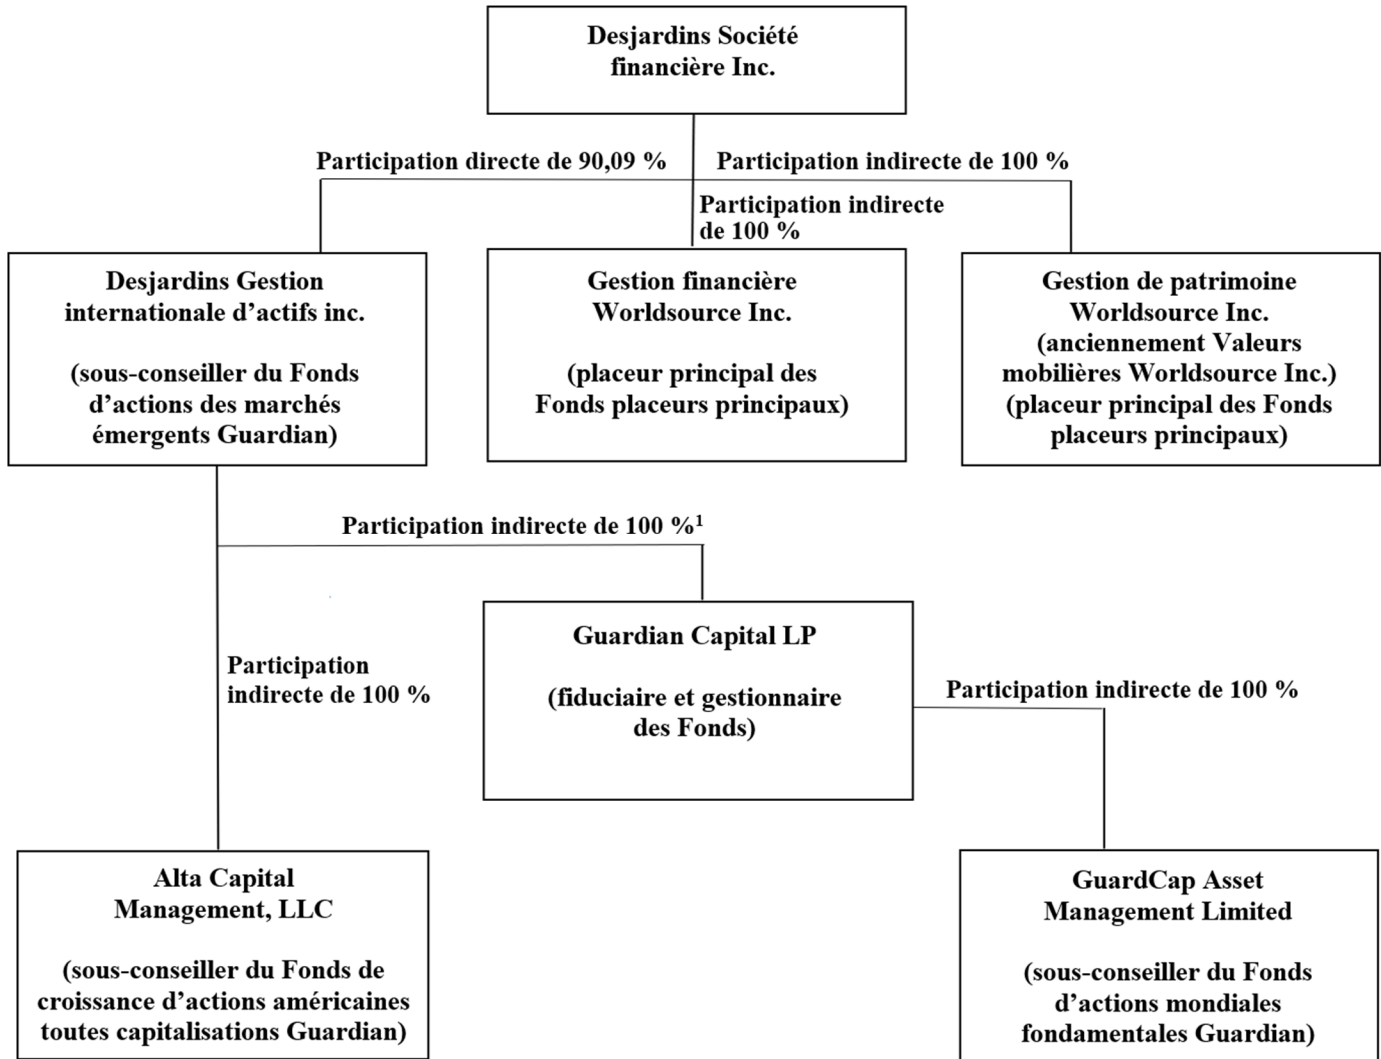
Desjardins Société financière Inc.

Participation directe de 90,09 %

Participation indirecte de 100 %

Participation indirecte de 100 %

Desjardins Gestion internationale d’actifs inc.

(sous-conseiller du Fonds d’actions des marchés émergents Guardian)

Gestion financière Worldsource Inc.

(placeur principal des Fonds placeurs principaux)

Gestion de patrimoine Worldsource Inc. (anciennement Valeurs mobilières Worldsource Inc.) (placeur principal des Fonds placeurs principaux)

Participation indirecte de 100 %$^1$

Participation indirecte de 100 %

Guardian Capital LP

(fiduciaire et gestionnaire des Fonds)

Participation indirecte de 100 %

Alta Capital Management, LLC

(sous-conseiller du Fonds de croissance d’actions américaines toutes capitalisations Guardian)

GuardCap Asset Management Limited

(sous-conseiller du Fonds d’actions mondiales fondamentales Guardian)